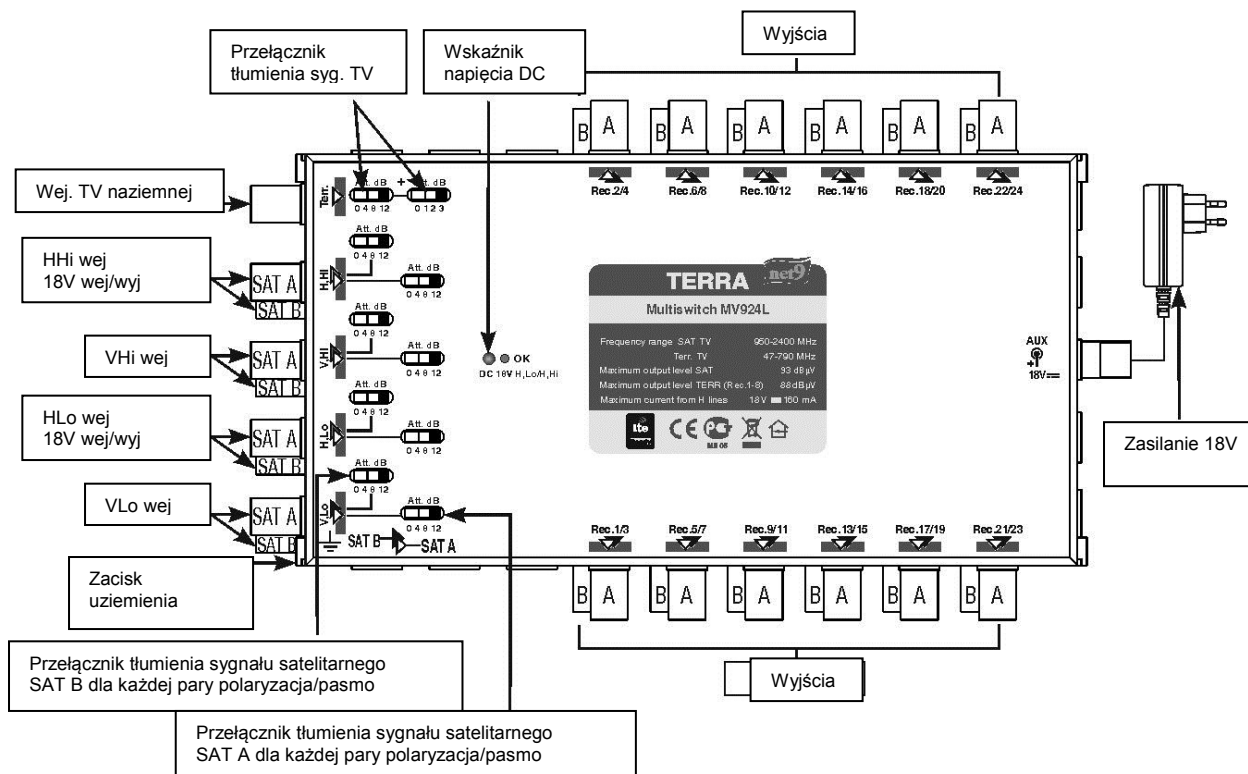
Przełącznik tłumienia syg. TV

Wskaźnik napięcia DC

Wyjścia

B A B A B A B A B A B A

Rec.2/4 Rec.6/8 Rec.10/12 Rec.14/16 Rec.18/20 Rec.22/24

Wej. TV naziemnej

Terr.

Att. dB 0 4 8 12

+ Att. dB 0 1 2 3

HHi wej 18V wej/wyj

SAT A SAT B

H.Hi

Att. dB 0 4 8 12

Att. dB 0 4 8 12

VHi wej

SAT A SAT B

V.Hi

Att. dB 0 4 8 12

Att. dB 0 4 8 12

HLo wej 18V wej/wyj

SAT A SAT B

H.Lo

Att. dB 0 4 8 12

Att. dB 0 4 8 12

VLo wej

SAT A SAT B

V.Lo

Att. dB 0 4 8 12

Att. dB 0 4 8 12

SAT B SAT A

OK

DC 18V H,Lo/H,Hi

TERRA net9

Multiswitch MV924L

Frequency range SAT TV 950-2400 MHz

Terr. TV 47-790 MHz

Maximum output level SAT 93 dBµV

Maximum output level TERR (Rec.1-8) 88dBµV

Maximum current from H lines 18V 160 mA

MB 05

AUX 18V

Zasilanie 18V

Zacisk uziemienia

Rec.1/3 Rec.5/7 Rec.9/11 Rec.13/15 Rec.17/19 Rec.21/23

B A B A B A B A B A B A

Przełącznik tłumienia sygnału satelitarnego SAT B dla każdej pary polaryzacja/pasmo

Wyjścia

Przełącznik tłumienia sygnału satelitarnego SAT A dla każdej pary polaryzacja/pasmo